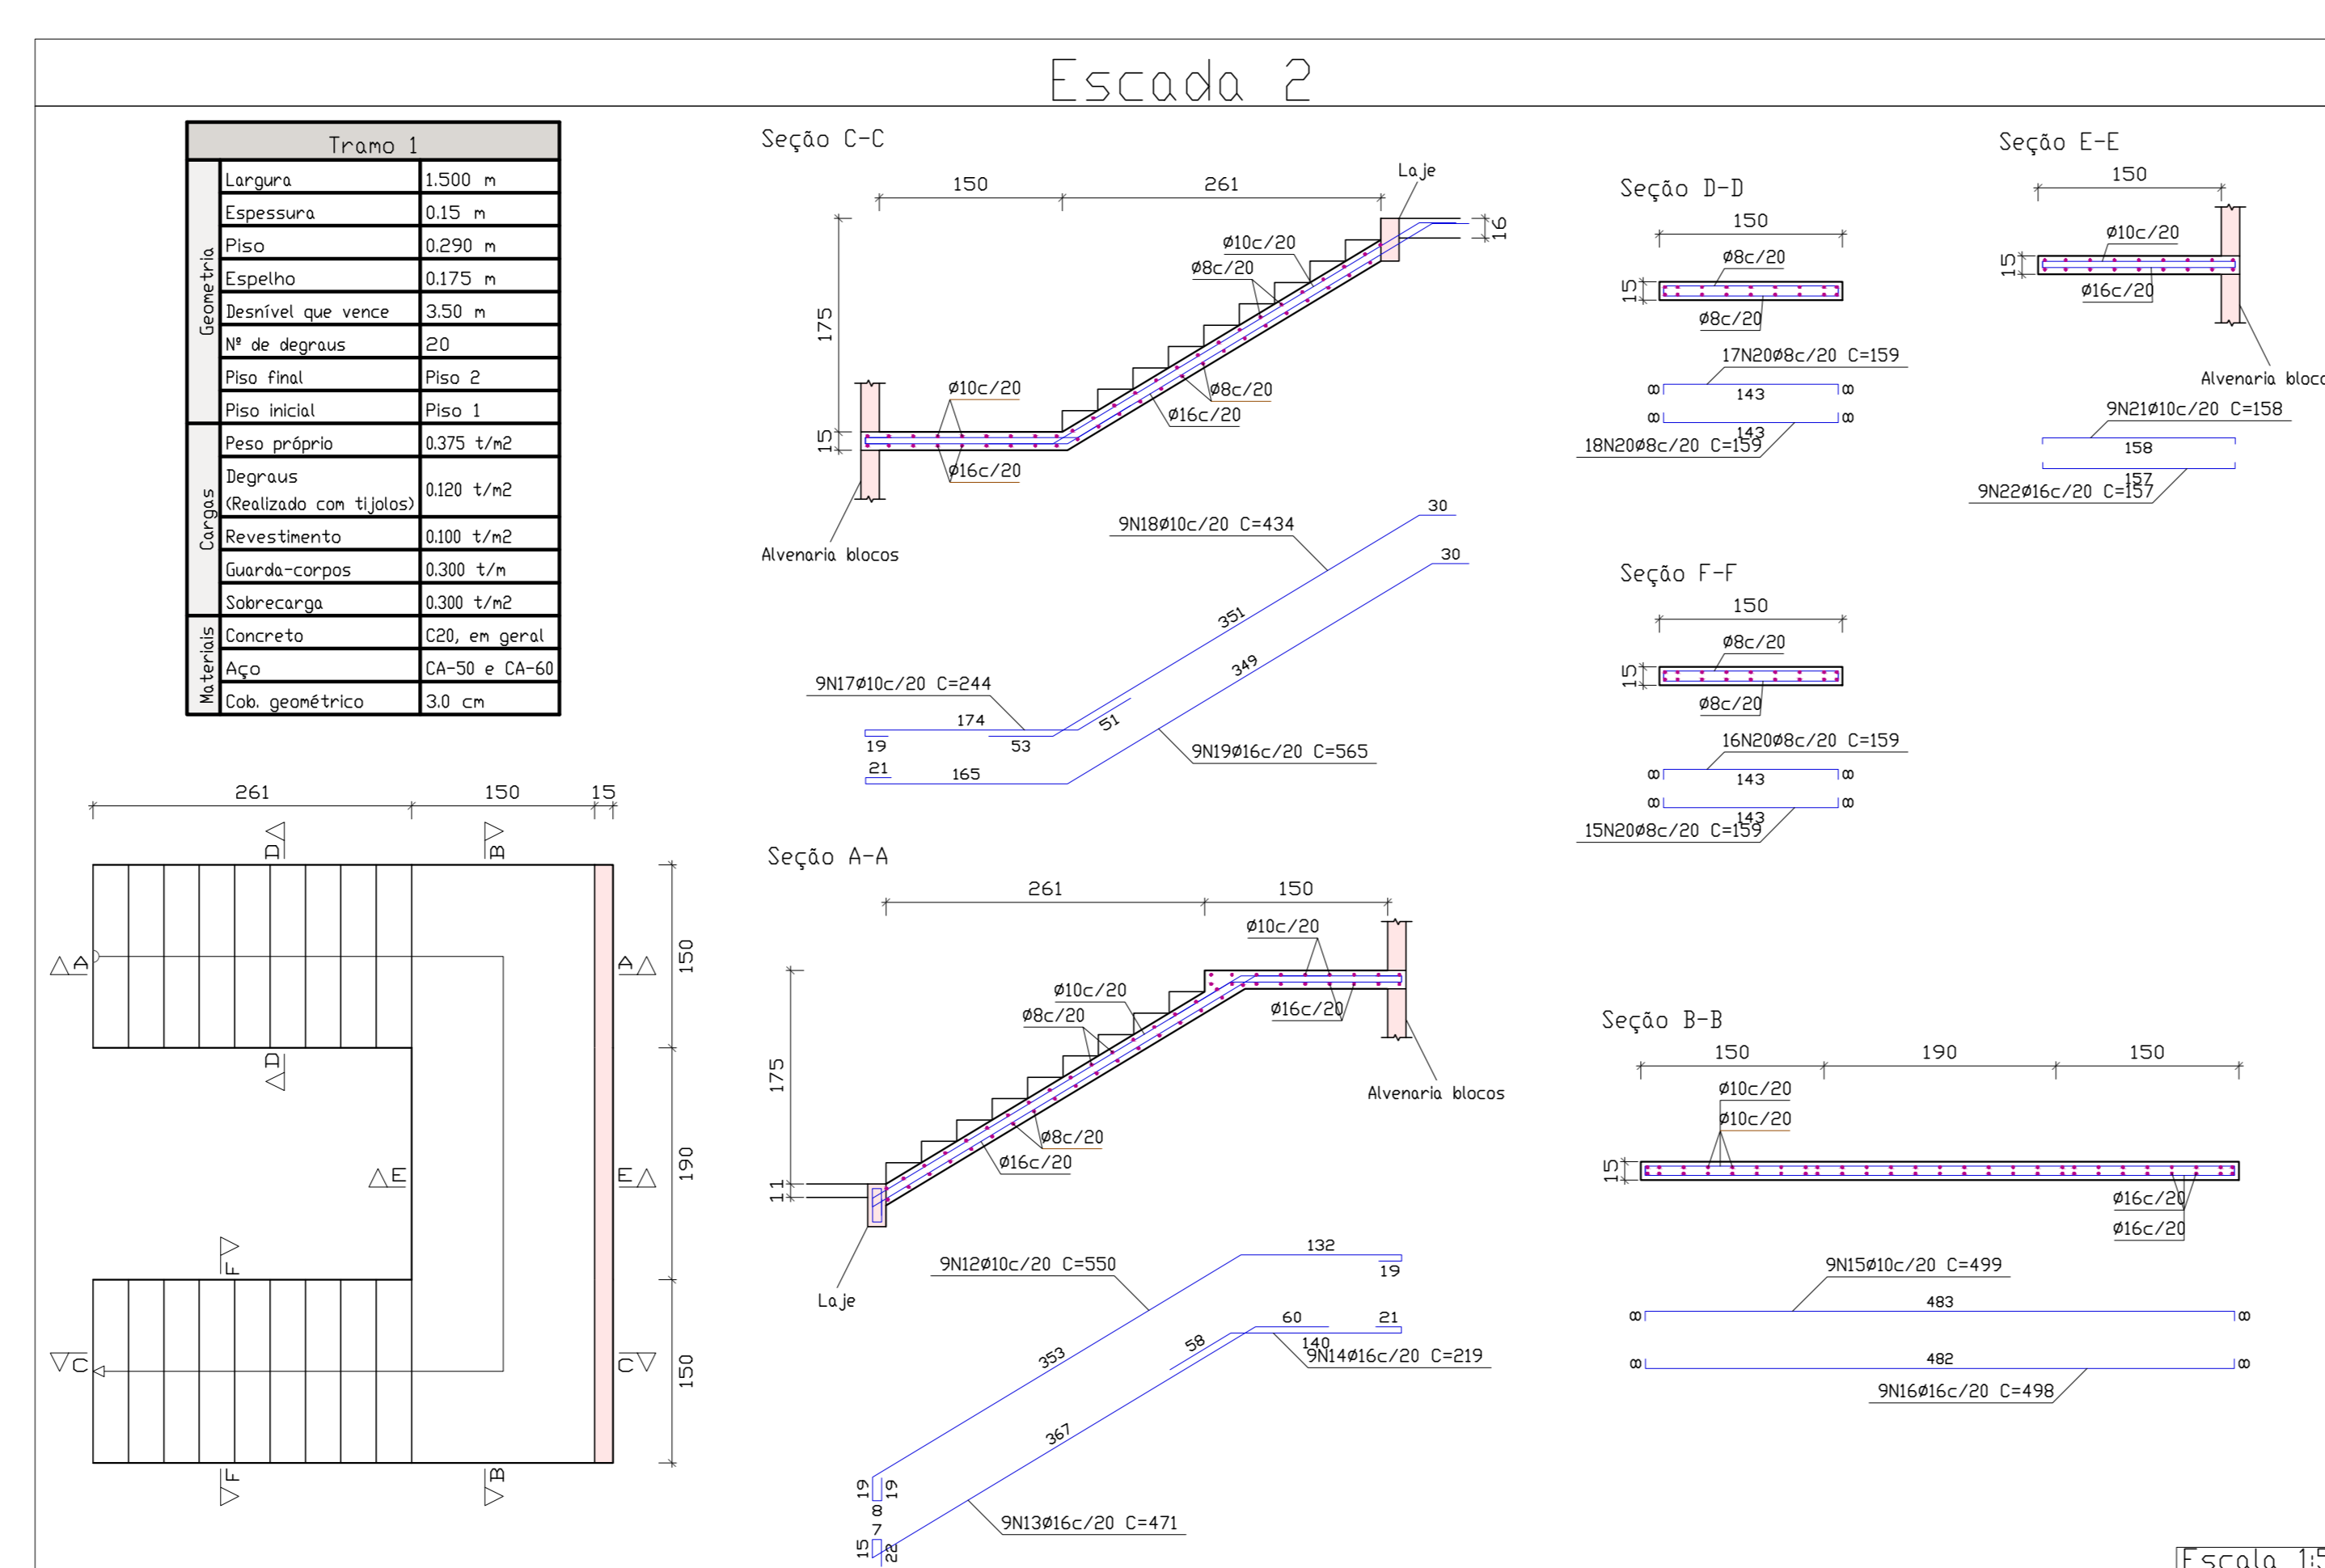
Escada 2

| Tramo 1 | | |
|---|---|---|
| Geometria | Largura | 1.500 m |
| | Espessura | 0.15 m |
| | Piso | 0.290 m |
| | Espelho | 0.175 m |
| | Desnível que vence | 3.50 m |
| | Nº de degraus | 20 |
| | Piso final | Piso 2 |
| | Piso inicial | Piso 1 |
| Cargas | Peso próprio | 0.375 t/m2 |
| | Degraus (Realizado com tijolos) | 0.120 t/m2 |
| | Revestimento | 0.100 t/m2 |
| | Guarda-corpos | 0.300 t/m |
| | Sobrecarga | 0.300 t/m2 |
| Materiais | Concreto | C20, em geral |
| | Aço | CA-50 e CA-60 |
| | Cob. geométrico | 3.0 cm |

261 150 15
D D B B A A A A E E F F C C 150 190 150

Seção C-C
150 261 Laje 16 175 15
ø10c/20 ø8c/20 ø10c/20 ø8c/20 ø16c/20 ø16c/20
Alvenaria blocos
9N18ø10c/20 C=434 30 351
30 349
9N17ø10c/20 C=244 174 51 19 53
21 165 9N19ø16c/20 C=565

Seção D-D
150 ø8c/20 15 ø8c/20
17N20ø8c/20 C=159 8 143 8
8 143 8 18N20ø8c/20 C=159

Seção E-E
150 ø10c/20 15 ø16c/20
Alvenaria bloco
9N21ø10c/20 C=158 158
157 9N22ø16c/20 C=157

Seção F-F
150 ø8c/20 15 ø8c/20
16N20ø8c/20 C=159 8 143 8
8 143 8 15N20ø8c/20 C=159

Seção A-A
261 150 ø10c/20 175
ø10c/20 ø8c/20 ø16c/20 Alvenaria blocos
ø8c/20 ø16c/20 11
Laje
9N12ø10c/20 C=550 132 19 353
60 21 58 140 9N14ø16c/20 C=219
367 19 19 8 7 15 22
9N13ø16c/20 C=471

Seção B-B
150 190 150
ø10c/20 ø10c/20 15
ø16c/20 ø16c/20
9N15ø10c/20 C=499
8 483 8
8 482 8
9N16ø16c/20 C=498

Escala 1:5